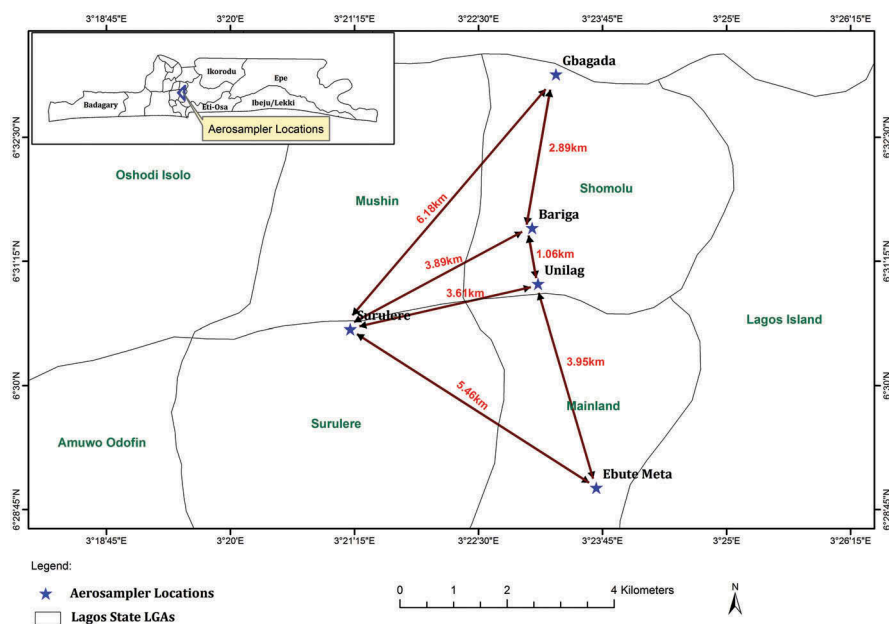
3°18'45"E 3°20'E 3°21'15"E 3°22'30"E 3°23'45"E 3°25'E 3°26'15"E

Ikorodu
Epe
Badagary
Eti-Osa
Ibeju/Lekki
Aerosampler Locations

Gbagada
2.89km
Oshodi Isolo
Mushin
Shomolu
6.18km
Bariga
1.06km
3.89km
Unilag
3.61km
Surulere
Lagos Island
3.95km
5.46km
Mainland
Amuwo Odofin
Surulere
Ebute Meta

6°32'30"N
6°31'15"N
6°30'N
6°28'45"N

3°18'45"E 3°20'E 3°21'15"E 3°22'30"E 3°23'45"E 3°25'E 3°26'15"E

Legend:
Aerosampler Locations
Lagos State LGAs

0 1 2 4 Kilometers

N